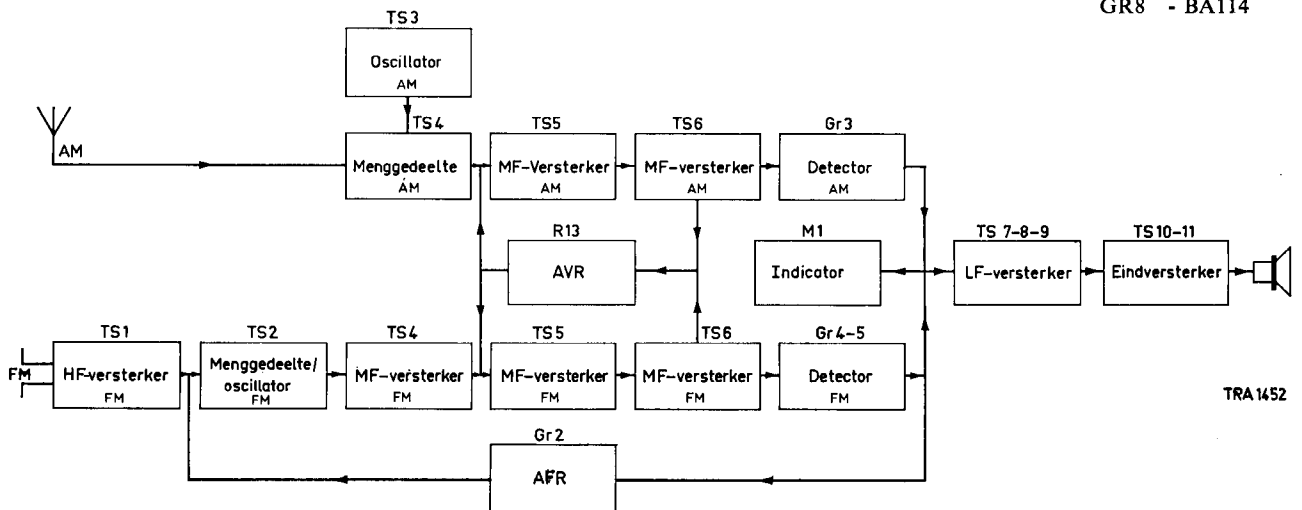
GR8 - BA114

TS3
Oscillator
AM

AM

TS4
Menggedeelte
AM

TS5
MF-Versterker
AM

TS6
MF-versterker
AM

Gr3
Detector
AM

R13
AVR

M1
Indicator

TS 7-8-9
LF-versterker

TS10-11
Eindversterker

FM

TS1
HF-versterker
FM

TS2
Menggedeelte/
oscillator
FM

TS4
MF-versterker
FM

TS5
MF-versterker
FM

TS6
MF-versterker
FM

Gr4-5
Detector
FM

TRA 1452

Gr2
AFR